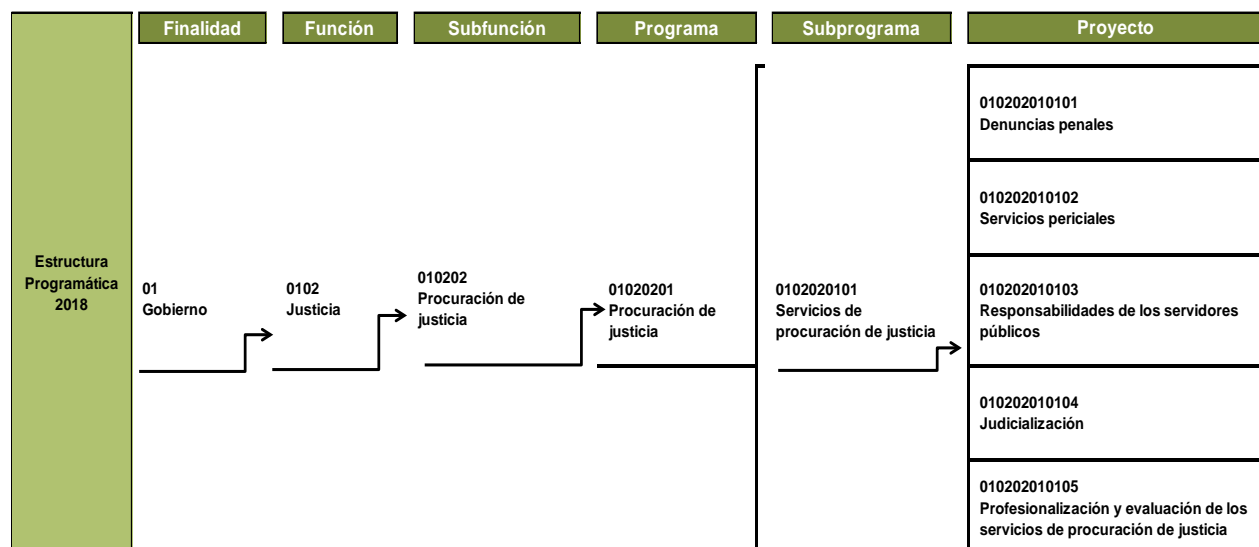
Estructura Programática 2018

Finalidad

01
Gobierno

Función

0102
Justicia

Subfunción

010202
Procuración de justicia

Programa

01020201
Procuración de justicia

Subprograma

0102020101
Servicios de procuración de justicia

Proyecto

010202010101
Denuncias penales

010202010102
Servicios periciales

010202010103
Responsabilidades de los servidores públicos

010202010104
Judicialización

010202010105
Profesionalización y evaluación de los servicios de procuración de justicia